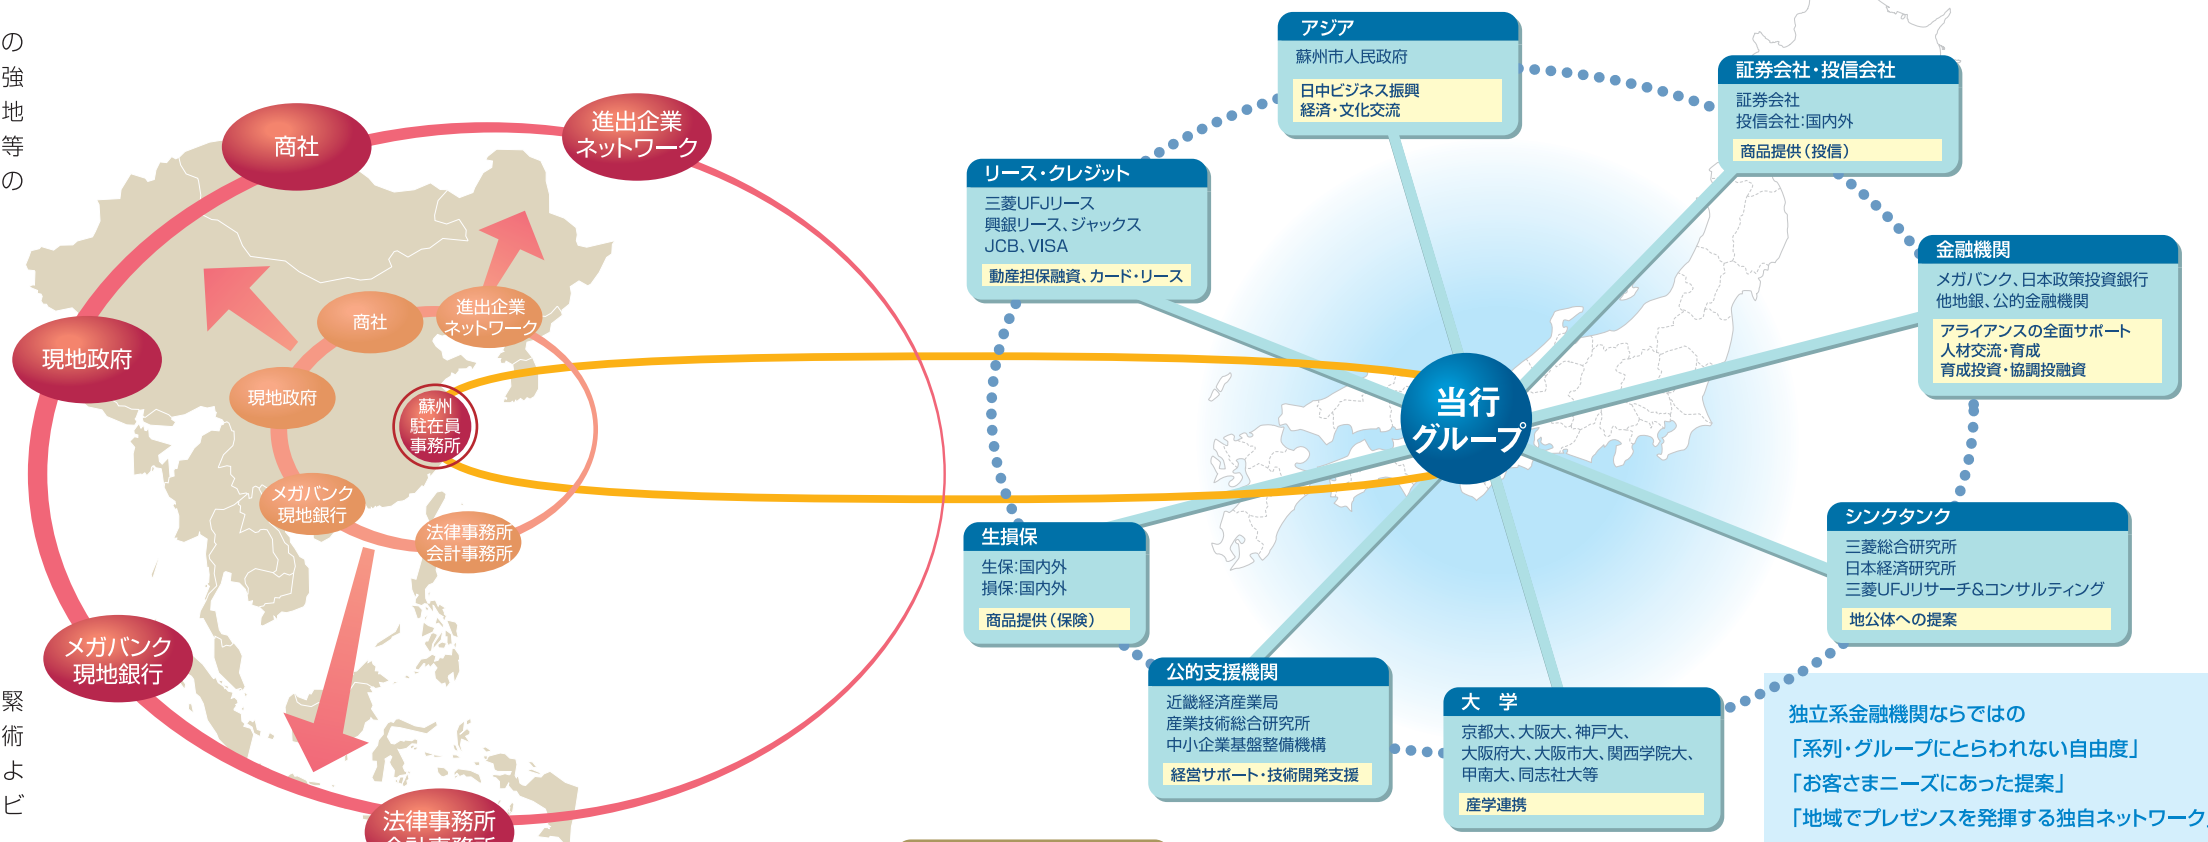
の
強
地
等
の

緊
術
よ
ビ

商社
進出企業
ネットワーク
現地政府
メガバンク
現地銀行
法律事務所
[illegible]

商社
進出企業
ネットワーク
現地政府
蘇州
駐在員
事務所
メガバンク
現地銀行
法律事務所
会計事務所

アジア
蘇州市人民政府
日中ビジネス振興
経済・文化交流

証券会社・投信会社
証券会社
投信会社:国内外
商品提供(投信)

リース・クレジット
三菱UFJリース
興銀リース、ジャックス
JCB、VISA
動産担保融資、カード・リース

金融機関
メガバンク、日本政策投資銀行
他地銀、公的金融機関
アライアンスの全面サポート
人材交流・育成
育成投資・協調投融資

当行
グループ

生損保
生保:国内外
損保:国内外
商品提供(保険)

シンクタンク
三菱総合研究所
日本経済研究所
三菱UFJリサーチ&コンサルティング
地公体への提案

公的支援機関
近畿経済産業局
産業技術総合研究所
中小企業基盤整備機構
経営サポート・技術開発支援

大 学
京都大、大阪大、神戸大、
大阪府大、大阪市大、関西学院大、
甲南大、同志社大等
産学連携

独立系金融機関ならではの
「系列・グループにとらわれない自由度」
「お客さまニーズにあった提案」
「地域でプレゼンスを発揮する独自ネットワーク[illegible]